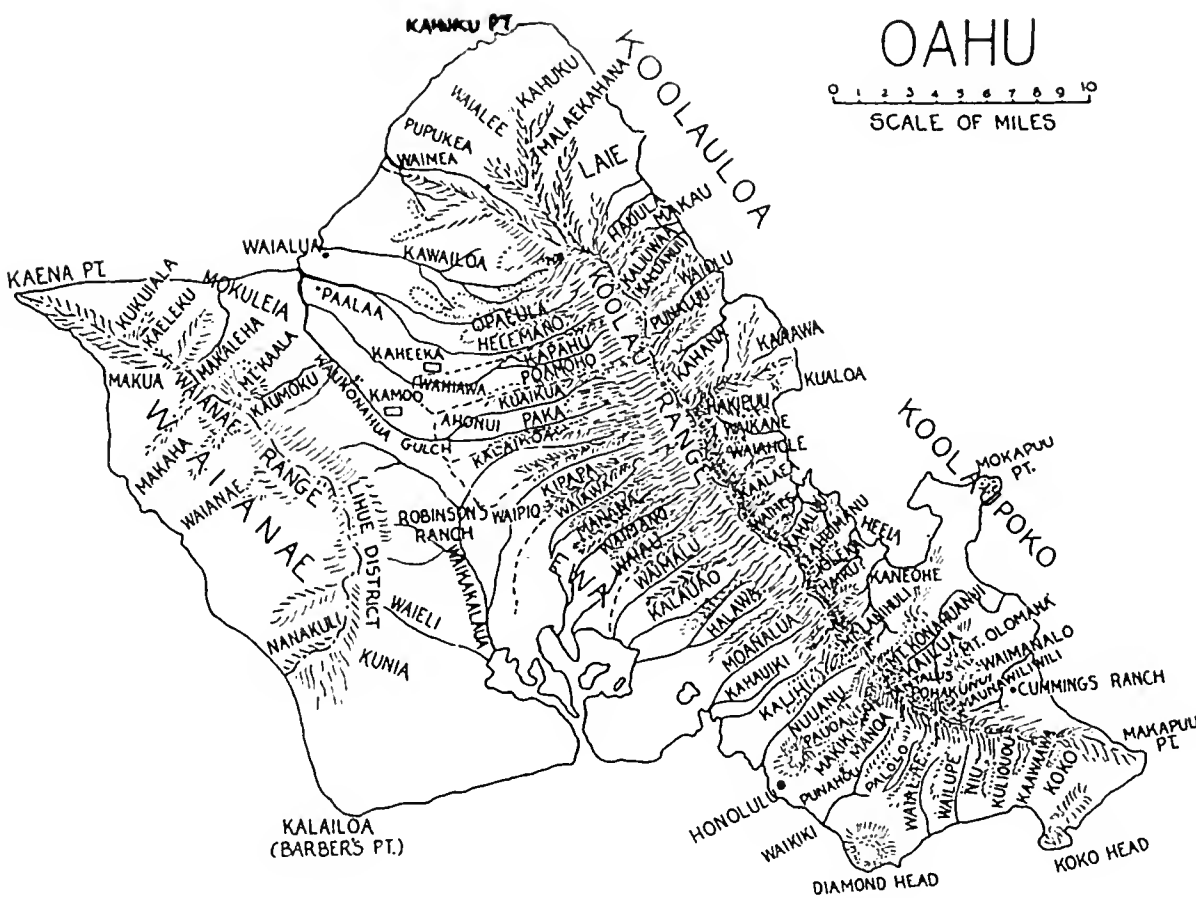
OAHU

0 1 2 3 4 5 6 7 8 9 10
SCALE OF MILES

KAHUKU PT.
KOOLAULOA
KAHUKU
WAIALEE
MALAEKAHANA
PUPUKEA
WAIMEA
LAIE
HAUULA
MAKAU
KALUANUI
WAIALUA
KAWAILOA
KAENA PT.
MOKULEIA
KUKUIALA
KAELEKU
PAALAA
OPAEULA
HELEMANO
KAPAHU
POAMOHO
PUNALUU
KAHANA
KAAAWA
KUALOA
MAKALEHA
MAKUA
WAIANAE
MT. KAALA
KAHEEKA
WAHIAWA
KAUMOKU
KAUKONAHUA GULCH
KAMOO
AHONUI
KUAIKUA
PAKA
KALAIKOA
KOOLAU RANGE
HAKIPUU
WAIKANE
WAIAHOLE
KOOLAUPOKO
MOKAPUU PT.
MAKAHA
WAIANAE RANGE
WAIANAE
LIHUE DISTRICT
ROBINSON'S RANCH
WAIPIO
KIPAPA
WAIAWA
MANANA
WAIMANO
WAIAU
WAIMALU
KALAUAO
EWA
PT.
KAALAEA
WAIHEE
HEEIA
KAHALUU
KANEOHE
NANAKULI
KUNIA
WAIKAKALAUA
WAIELI
HALAWA
MOANALUA
KAHAUIKI
KALIHI
NUUANU
PAUOA
MANOA
MAKIKI
PUNAHOU
PALOLO
WAIALAE
WAILUPE
NIU
KULIOUOU
KAMILOIKI
KOKO
MAUNAWILI
WAIMANALO
MT. OLOMANA
CUMMINGS RANCH
MAKAPUU PT.
KALAILOA (BARBER'S PT.)
HONOLULU
WAIKIKI
DIAMOND HEAD
KOKO HEAD